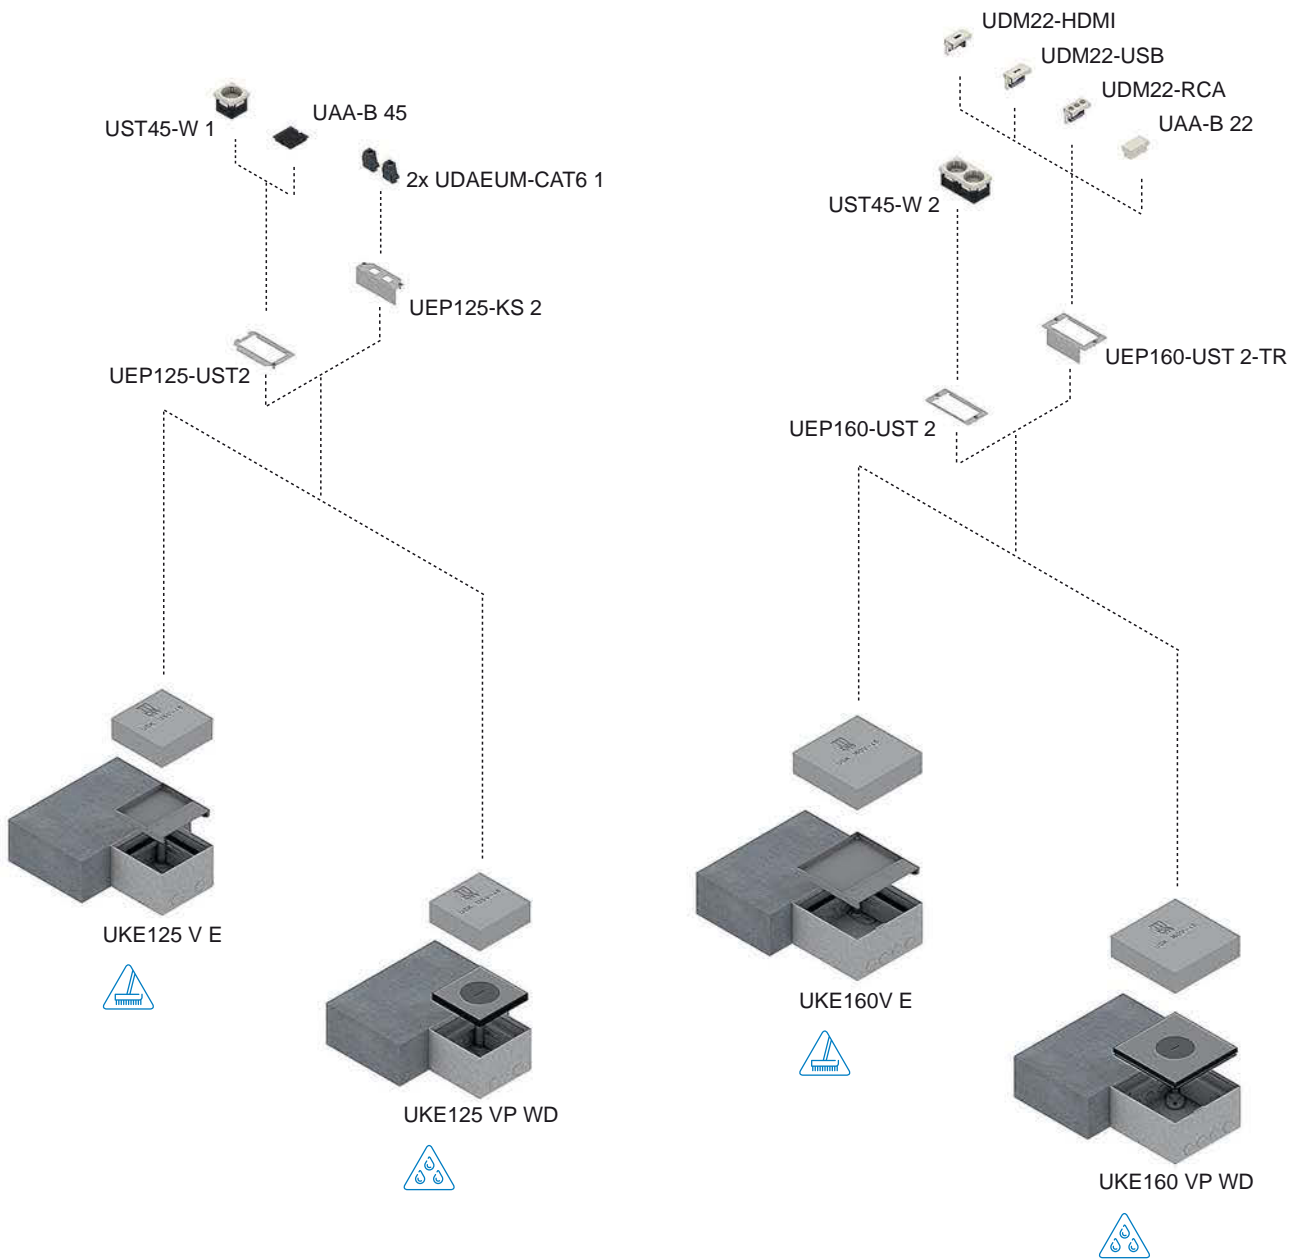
UST45-W 1

UAA-B 45

2x UDAEUM-CAT6 1

UEP125-KS 2

UEP125-UST2

UKE125 V E

UKE125 VP WD

UDM22-HDMI

UDM22-USB

UDM22-RCA

UAA-B 22

UST45-W 2

UEP160-UST 2-TR

UEP160-UST 2

UKE160V E

UKE160 VP WD